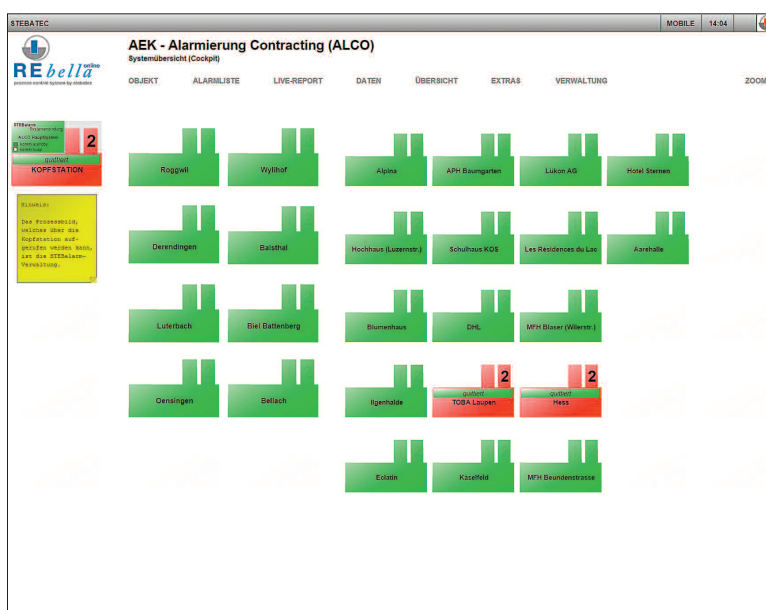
STEBATEC

MOBILE 14:04

REbella online
process control system by stebatec

AEK - Alarmierung Contracting (ALCO)
Systemübersicht (Cockpit)

OBJEKT ALARMLISTE LIVE-REPORT DATEN ÜBERSICHT EXTRAS VERWALTUNG ZOOM

STEBalarm
Ausgangsstatus
ALCO Hauptsystem
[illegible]
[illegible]
2
quittiert
KOPFSTATION

Hinweis:
Das Prozessbild, welches über die Kopfstation aufgerufen werden kann, ist die STEBalarm-Verwaltung.

Roggwil
Wyllhof
Alpina
APH Baumgarten
Lükon AG
Hotel Sternen

Derendingen
Balsthal
Hochhaus (Luzernstr.)
Schulhaus KOS
Les Residences du Lac
Aarehalle

Luterbach
Biel Battenberg
Blumenhaus
DHL
MFH Blaser (Willerstr.)

Oensingen
Bellach
Ilgenhalde
2
quittiert
TOBA Laupen
2
quittiert
Hess

Eolatin
Kaselfeld
MFH Beundenstrasse